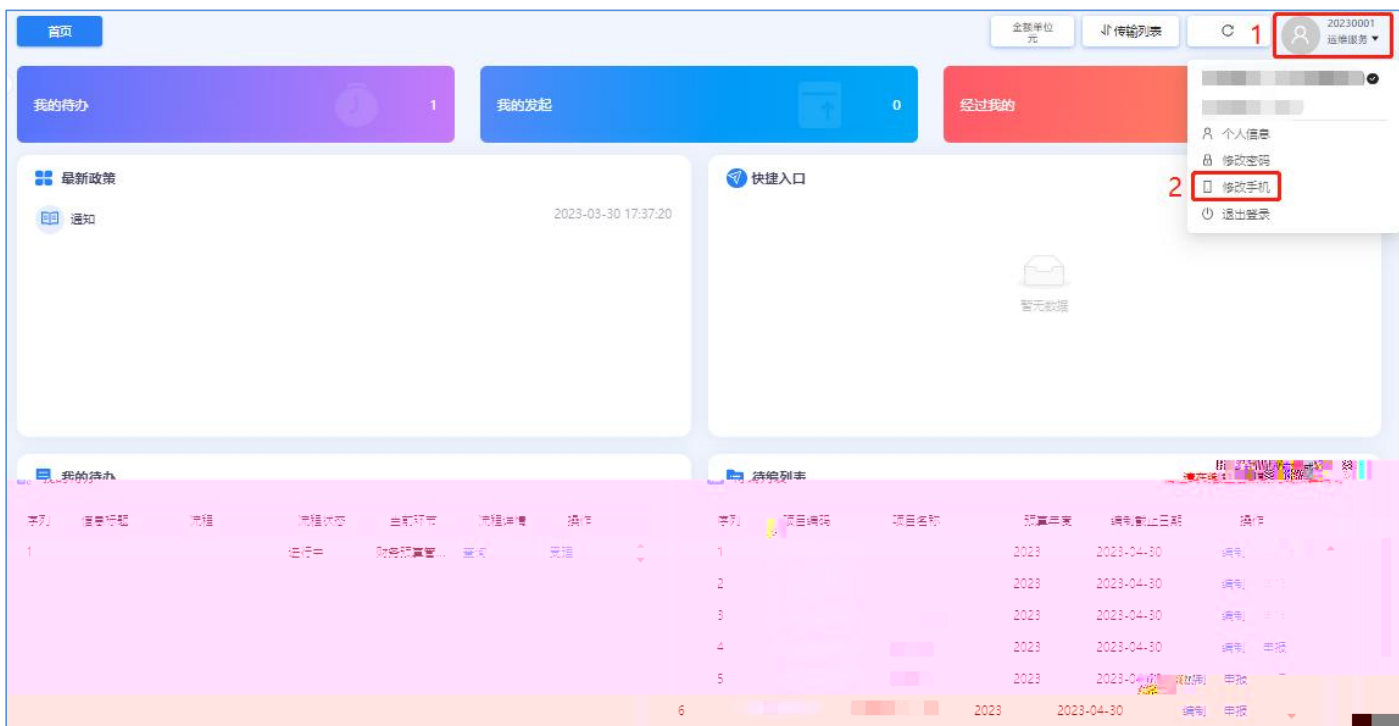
首页

金额单位 元

传输列表

C

1

20230001 运维服务

我的待办 1

我的发起 0

经过我的

个人信息

修改密码

2 修改手机

退出登录

最新政策

通知 2023-03-30 17:37:20

快捷入口

暂无数据

我的待办

| 序列 | 信息标题 | 流程 | 流程状态 | 当前环节 | 流程详情 | 操作 |
|---|---|---|---|---|---|---|
| 1 | | | 进行中 | 财务预算管... | 查看 | 受理 |

编制列表

| 序列 | 项目编码 | 项目名称 | 预算年度 | 编制截止日期 | 操作 |
|---|---|---|---|---|---|
| 1 | | | 2023 | 2023-04-30 | 编制 |
| 2 | | | 2023 | 2023-04-30 | 编制 申报 |
| 3 | | | 2023 | 2023-04-30 | 编制 申报 |
| 4 | | | 2023 | 2023-04-30 | 编制 申报 |
| 5 | | | 2023 | 2023-04-30 | 编制 申报 |
| 6 | | | 2023 | 2023-04-30 | 编制 申报 |